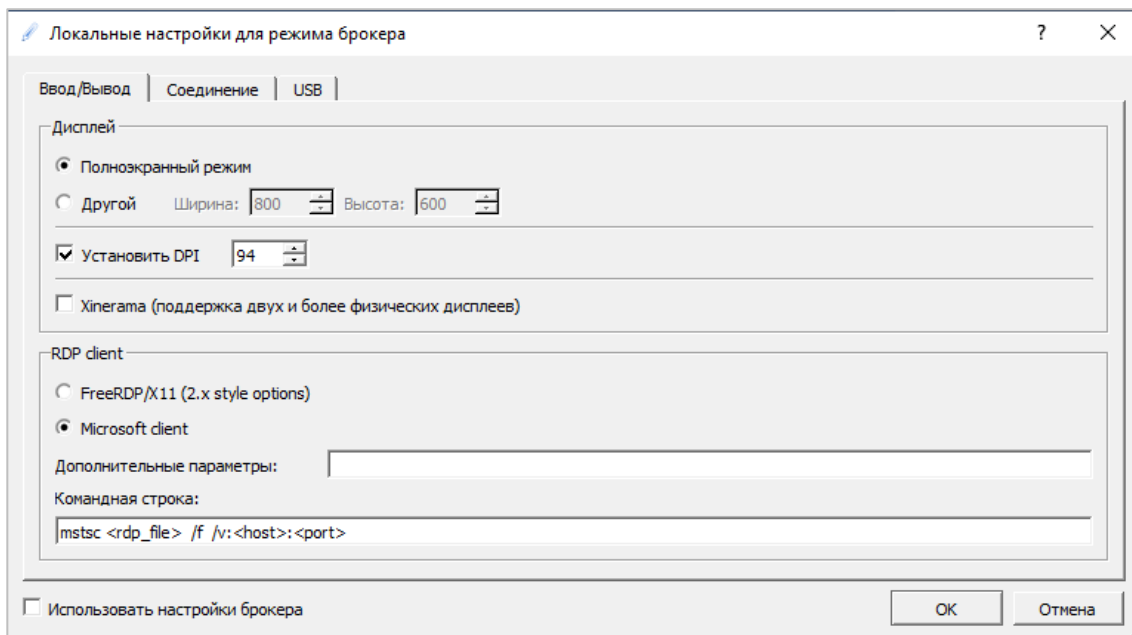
Локальные настройки для режима брокера

?

X

Ввод/Вывод

Соединение

USB

Дисплей

Полноэкранный режим

Другой

Ширина: 800

Высота: 600

Установить DPI 94

Xinerama (поддержка двух и более физических дисплеев)

RDP client

FreeRDP/X11 (2.x style options)

Microsoft client

Дополнительные параметры:

Командная строка:

mstsc <rdp_file> /f /v:<host>:<port>

Использовать настройки брокера

OK

Отмена